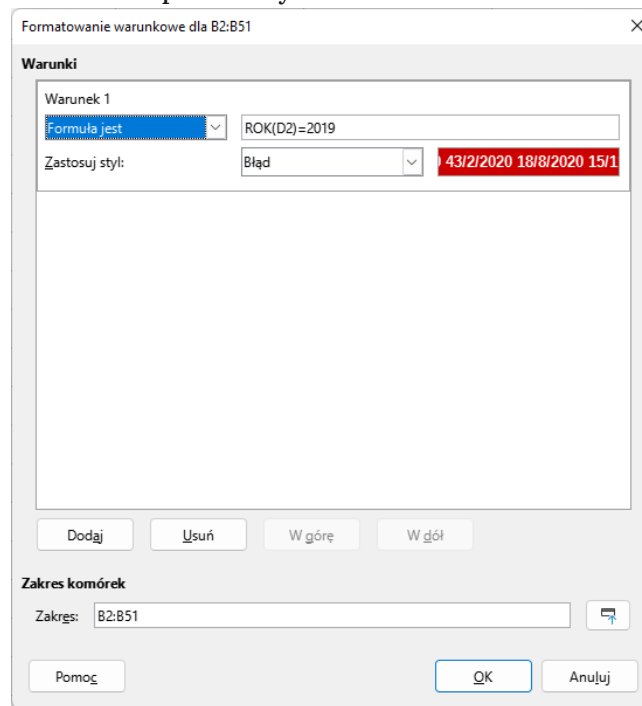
Formatowanie warunkowe dla B2:B51

Warunki

Warunek 1

Formuła jest

ROK(D2)=2019

Zastosuj styl:

Błąd

) 43/2/2020 18/8/2020 15/1

Dodaj

Usuń

W górę

W dół

Zakres komórek

Zakres:

B2:B51

Pomoc

OK

Anuluj